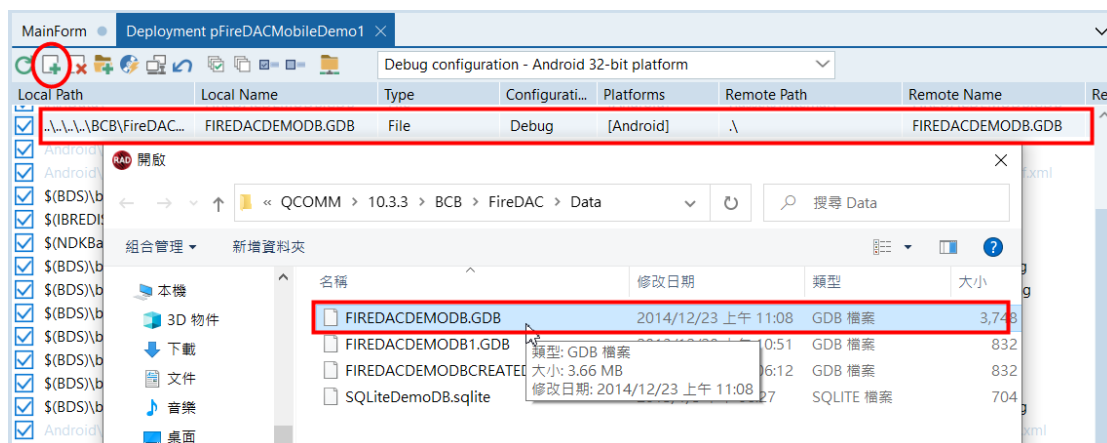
MainForm | Deployment pFireDACMobileDemo1 ×

Debug configuration - Android 32-bit platform

| Local Path | Local Name | Type | Configurati... | Platforms | Remote Path | Remote Name | Re |
|---|---|---|---|---|---|---|---|
| ..\..\..\..\BCB\FireDAC... | FIREDACDEMODB.GDB | File | Debug | [Android] | .\ | FIREDACDEMODB.GDB | |
| Android\ | | | | | | | .xml |
| Android\ | | | | | | | |
| $(BDS)\b | | | | | | | |
| $(IBREDIS | | | | | | | |
| $(NDKBa | | | | | | | |
| $(BDS)\b | | | | | | | g |
| $(BDS)\b | | | | | | | g |
| $(BDS)\b | | | | | | | |
| $(BDS)\b | | | | | | | |
| $(BDS)\b | | | | | | | |
| $(BDS)\b | | | | | | | g |
| Android\ | | | | | | | |

RAD 開啟

« QCOMM › 10.3.3 › BCB › FireDAC › Data

搜尋 Data

組合管理 ▾ 新增資料夾

本機
3D 物件
下載
文件
音樂
桌面

| 名稱 | 修改日期 | 類型 | 大小 |
|---|---|---|---|
| FIREDACDEMODB.GDB | 2014/12/23 上午 11:08 | GDB 檔案 | 3,748 |
| FIREDACDEMODB1.GDB | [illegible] 10:51 | GDB 檔案 | 832 |
| FIREDACDEMODBCREATED | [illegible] 06:12 | GDB 檔案 | 832 |
| SQLiteDemoDB.sqlite | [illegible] 27 | SQLITE 檔案 | 704 |

類型: GDB 檔案
大小: 3.66 MB
修改日期: 2014/12/23 上午 11:08